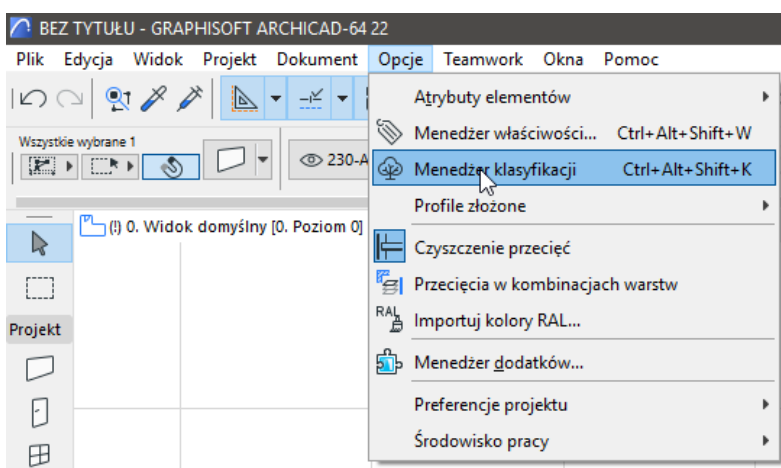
BEZ TYTUŁU - GRAPHISOFT ARCHICAD-64 22

Plik Edycja Widok Projekt Dokument Opcje Teamwork Okna Pomoc

Wszystkie wybrane 1

230-A

(!) 0. Widok domyślny [0. Poziom 0]

Projekt

Atrybuty elementów
Menedżer właściwości... Ctrl+Alt+Shift+W
Menedżer klasyfikacji Ctrl+Alt+Shift+K
Profile złożone
Czyszczenie przecięć
Przecięcia w kombinacjach warstw
RAL
Importuj kolory RAL...
Menedżer dodatków...
Preferencje projektu
Środowisko pracy